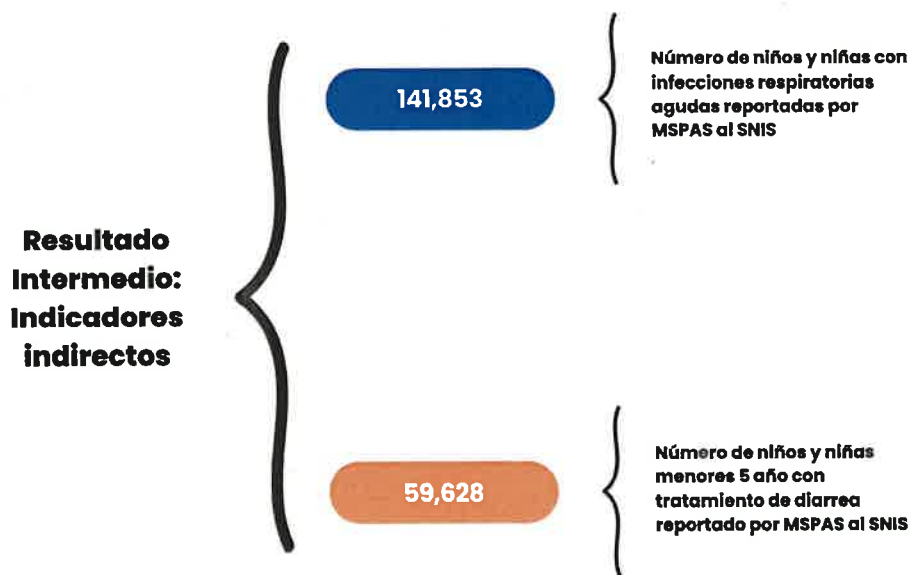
Resultado Intermedio: Indicadores indirectos

141,853

Número de niños y niñas con infecciones respiratorias agudas reportadas por MSPAS al SNIS

59,628

Número de niños y niñas menores 5 año con tratamiento de diarrea reportado por MSPAS al SNIS